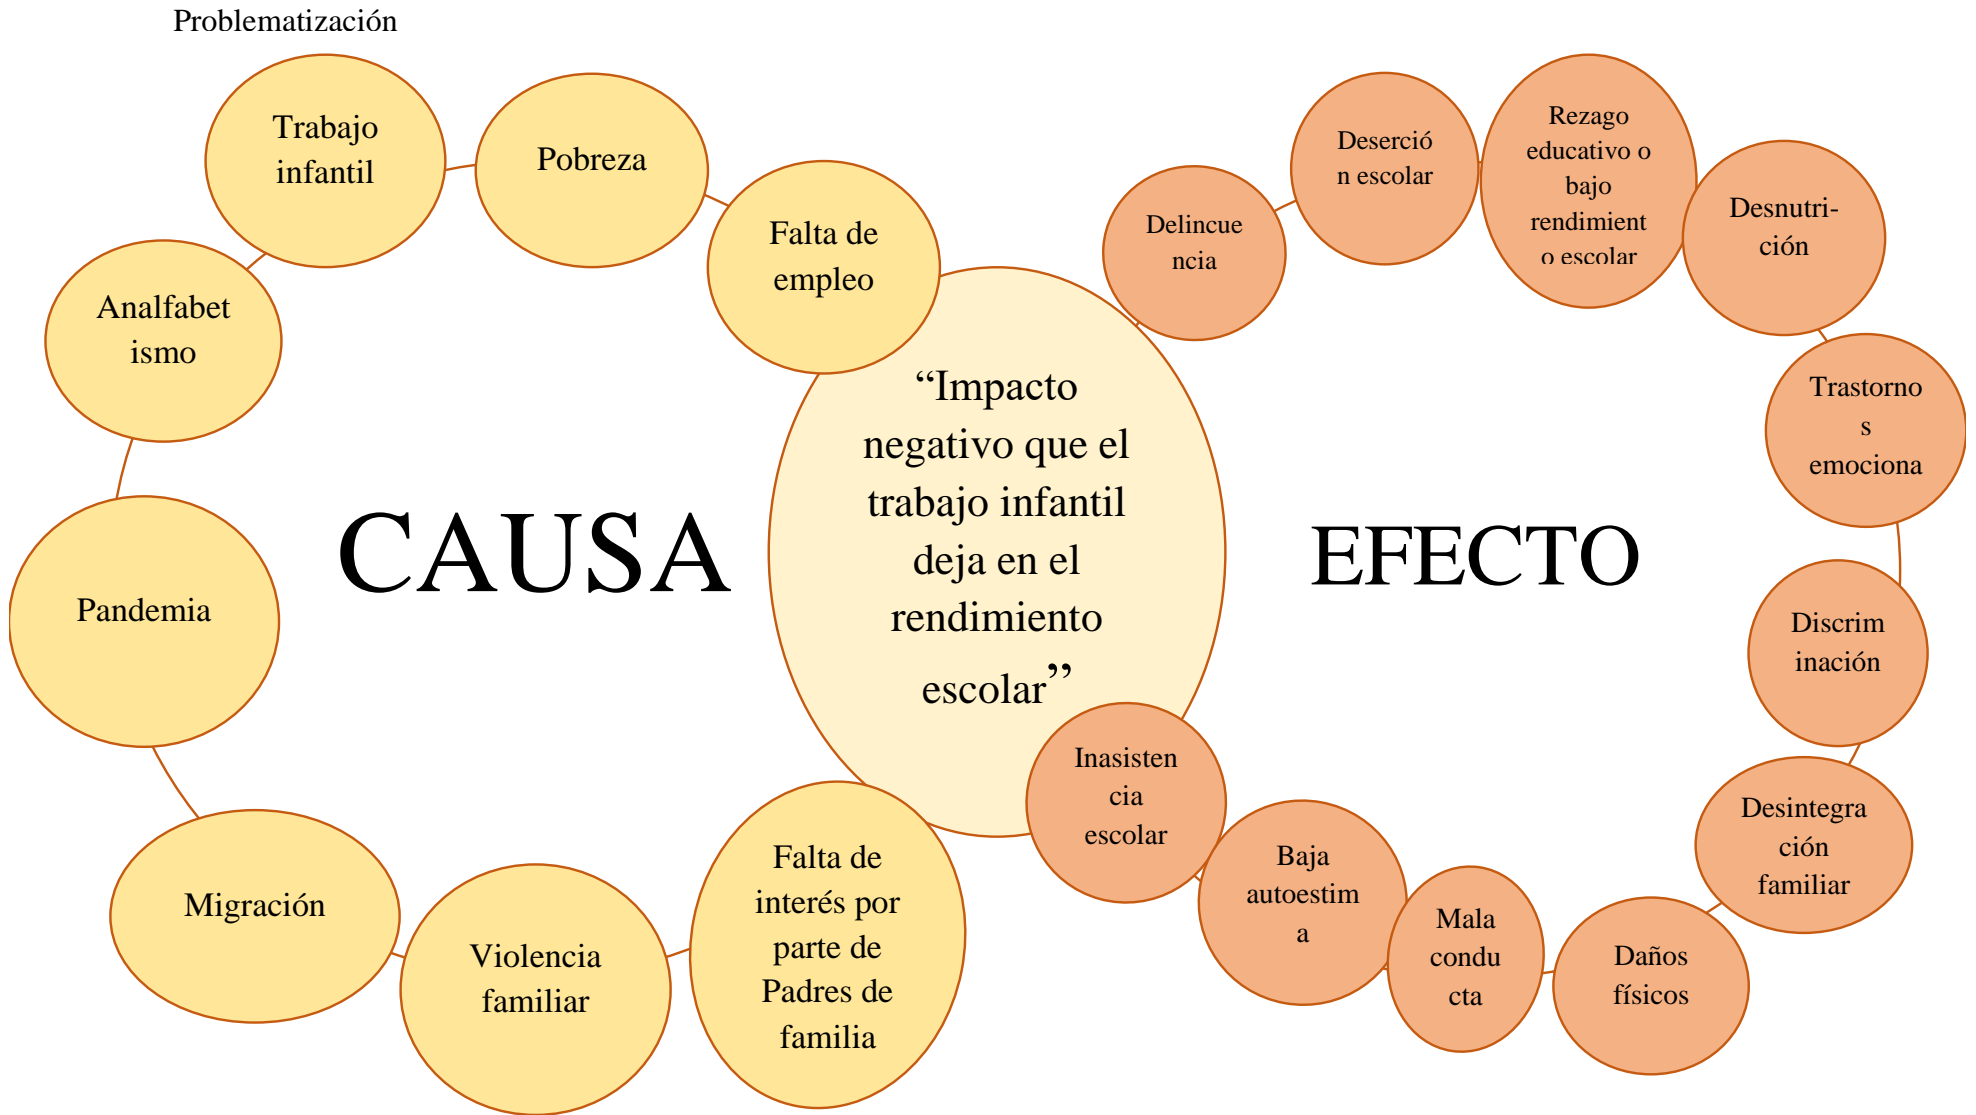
Problematización

Trabajo infantil

Pobreza

Falta de empleo

Analfabetismo

Pandemia

Migración

Violencia familiar

Falta de interés por parte de Padres de familia

CAUSA

“Impacto negativo que el trabajo infantil deja en el rendimiento escolar”

EFECTO

Delincuencia

Deserción escolar

Rezago educativo o bajo rendimiento escolar

Desnutri-ción

Trastornos emociona

Discriminación

Desintegración familiar

Daños físicos

Mala conducta

Baja autoestima

Inasistencia escolar